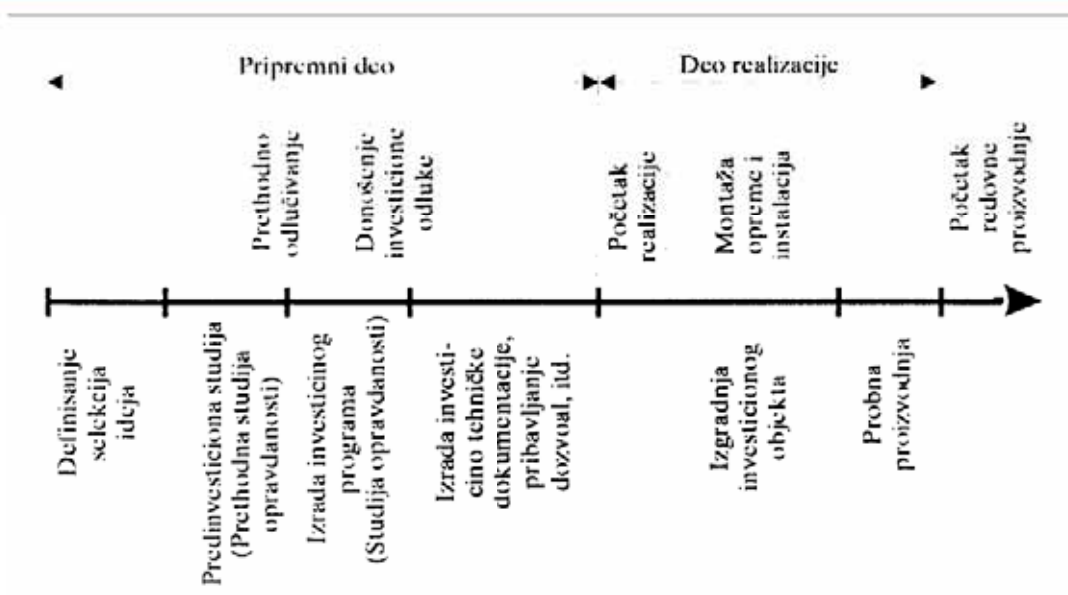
Pripremni deo

Deo realizacije

Prethodno odlučivanje

Donošenje investicione odluke

Početak realizacije

Montaža opreme i instalacija

Početak redovne proizvodnje

Definisanje selekcija ideja

Predinvesticiona studija (Prethodna studija opravdanosti)

Izrada investicinog programa (Studija opravdanosti)

Izrada investicino tehničke dokumentacije, pribavljanje dozvoal, itd.

Izgradnja investicionog objekta

Probna proizvodnja